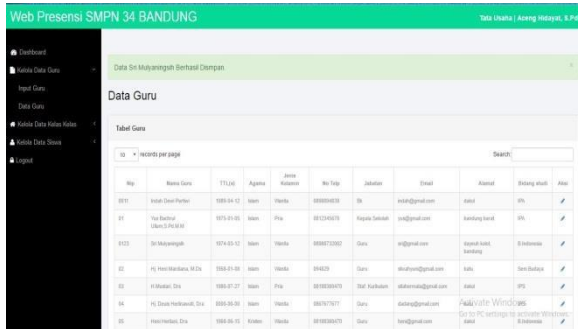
Web Presensi SMPN 34 BANDUNG

Tata Usaha | Aceng Hidayat, S.Pd

Dashboard
Kelola Data Guru
Input Guru
Data Guru
Kelola Data Kelas Kelas
Kelola Data Siswa
Logout

Data Sri Mulyaningsih Berhasil Disimpan.

×

Data Guru

Tabel Guru

10 records per page

Search:

| Nip | Nama Guru | TTL(o) | Agama | Jenis Kelamin | No Telp | Jabatan | Email | Alamat | Bidang studi | Aksi |
|---|---|---|---|---|---|---|---|---|---|---|
| 0011 | Indah Dewi Pertiwi | 1989-04-12 | Islam | Wanita | 0898094838 | Bk | indah@gmail.com | dakol | IPA | |
| 01 | Yusi Baduul Ulum,S.Pd.M.M | 1975-01-05 | Islam | Pria | 0812345678 | Kepala Sekolah | yus@gmail.com | bandung barat | IPA | |
| 0123 | Sri Mulyaningsih | 1974-03-12 | Islam | Wanita | 08998732062 | Guru | sri@gmail.com | dayeuh kolot, bandung | B.Indonesia | |
| 02 | Hj. Heni Mardiana, M.Ds | 1968-01-06 | Islam | Wanita | 094829 | Guru | dhoshyeni@gmail.com | kalu | Seni Budaya | |
| 03 | H.Wahab, Drs | 1966-07-27 | Islam | Pria | 081098364070 | Staf. Kurikulum | alahermala@gmail.com | dakol | IPS | |
| 04 | Hj. Dewie Herlinawati, Dra | 0000-00-00 | Islam | Wanita | 0867677677 | Guru | dadang@gmail.com | dakol | IPS | |
| 05 | Heni Herliani, Dra | 1966-06-15 | Kristen | Wanita | 081098364070 | Guru | heni@gmail.com | dakol | B.Indonesia | |

Activate Windows
Go to PC settings to activate Windows.